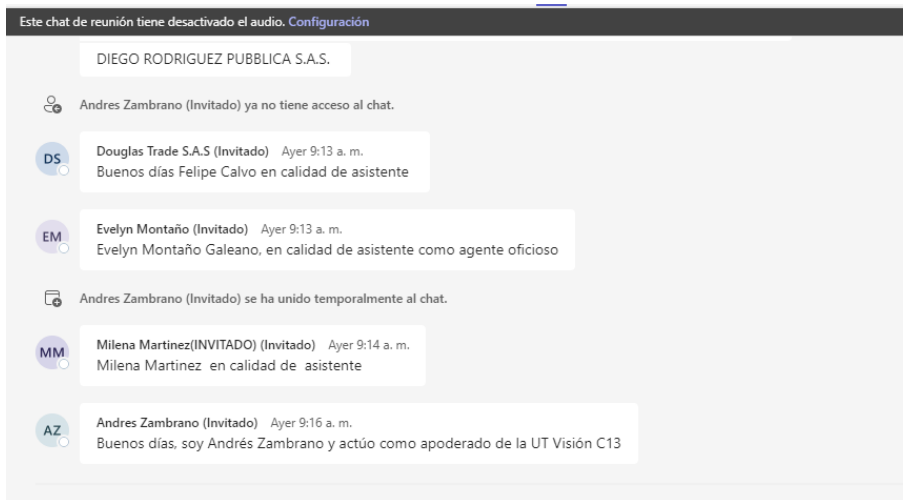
Este chat de reunión tiene desactivado el audio. Configuración

DIEGO RODRIGUEZ PUBBLICA S.A.S.

Andres Zambrano (Invitado) ya no tiene acceso al chat.

DS
Douglas Trade S.A.S (Invitado) Ayer 9:13 a. m.
Buenos días Felipe Calvo en calidad de asistente

EM
Evelyn Montaño (Invitado) Ayer 9:13 a. m.
Evelyn Montaño Galeano, en calidad de asistente como agente oficioso

Andres Zambrano (Invitado) se ha unido temporalmente al chat.

MM
Milena Martinez(INVITADO) (Invitado) Ayer 9:14 a. m.
Milena Martinez en calidad de asistente

AZ
Andres Zambrano (Invitado) Ayer 9:16 a. m.
Buenos días, soy Andrés Zambrano y actúo como apoderado de la UT Visión C13